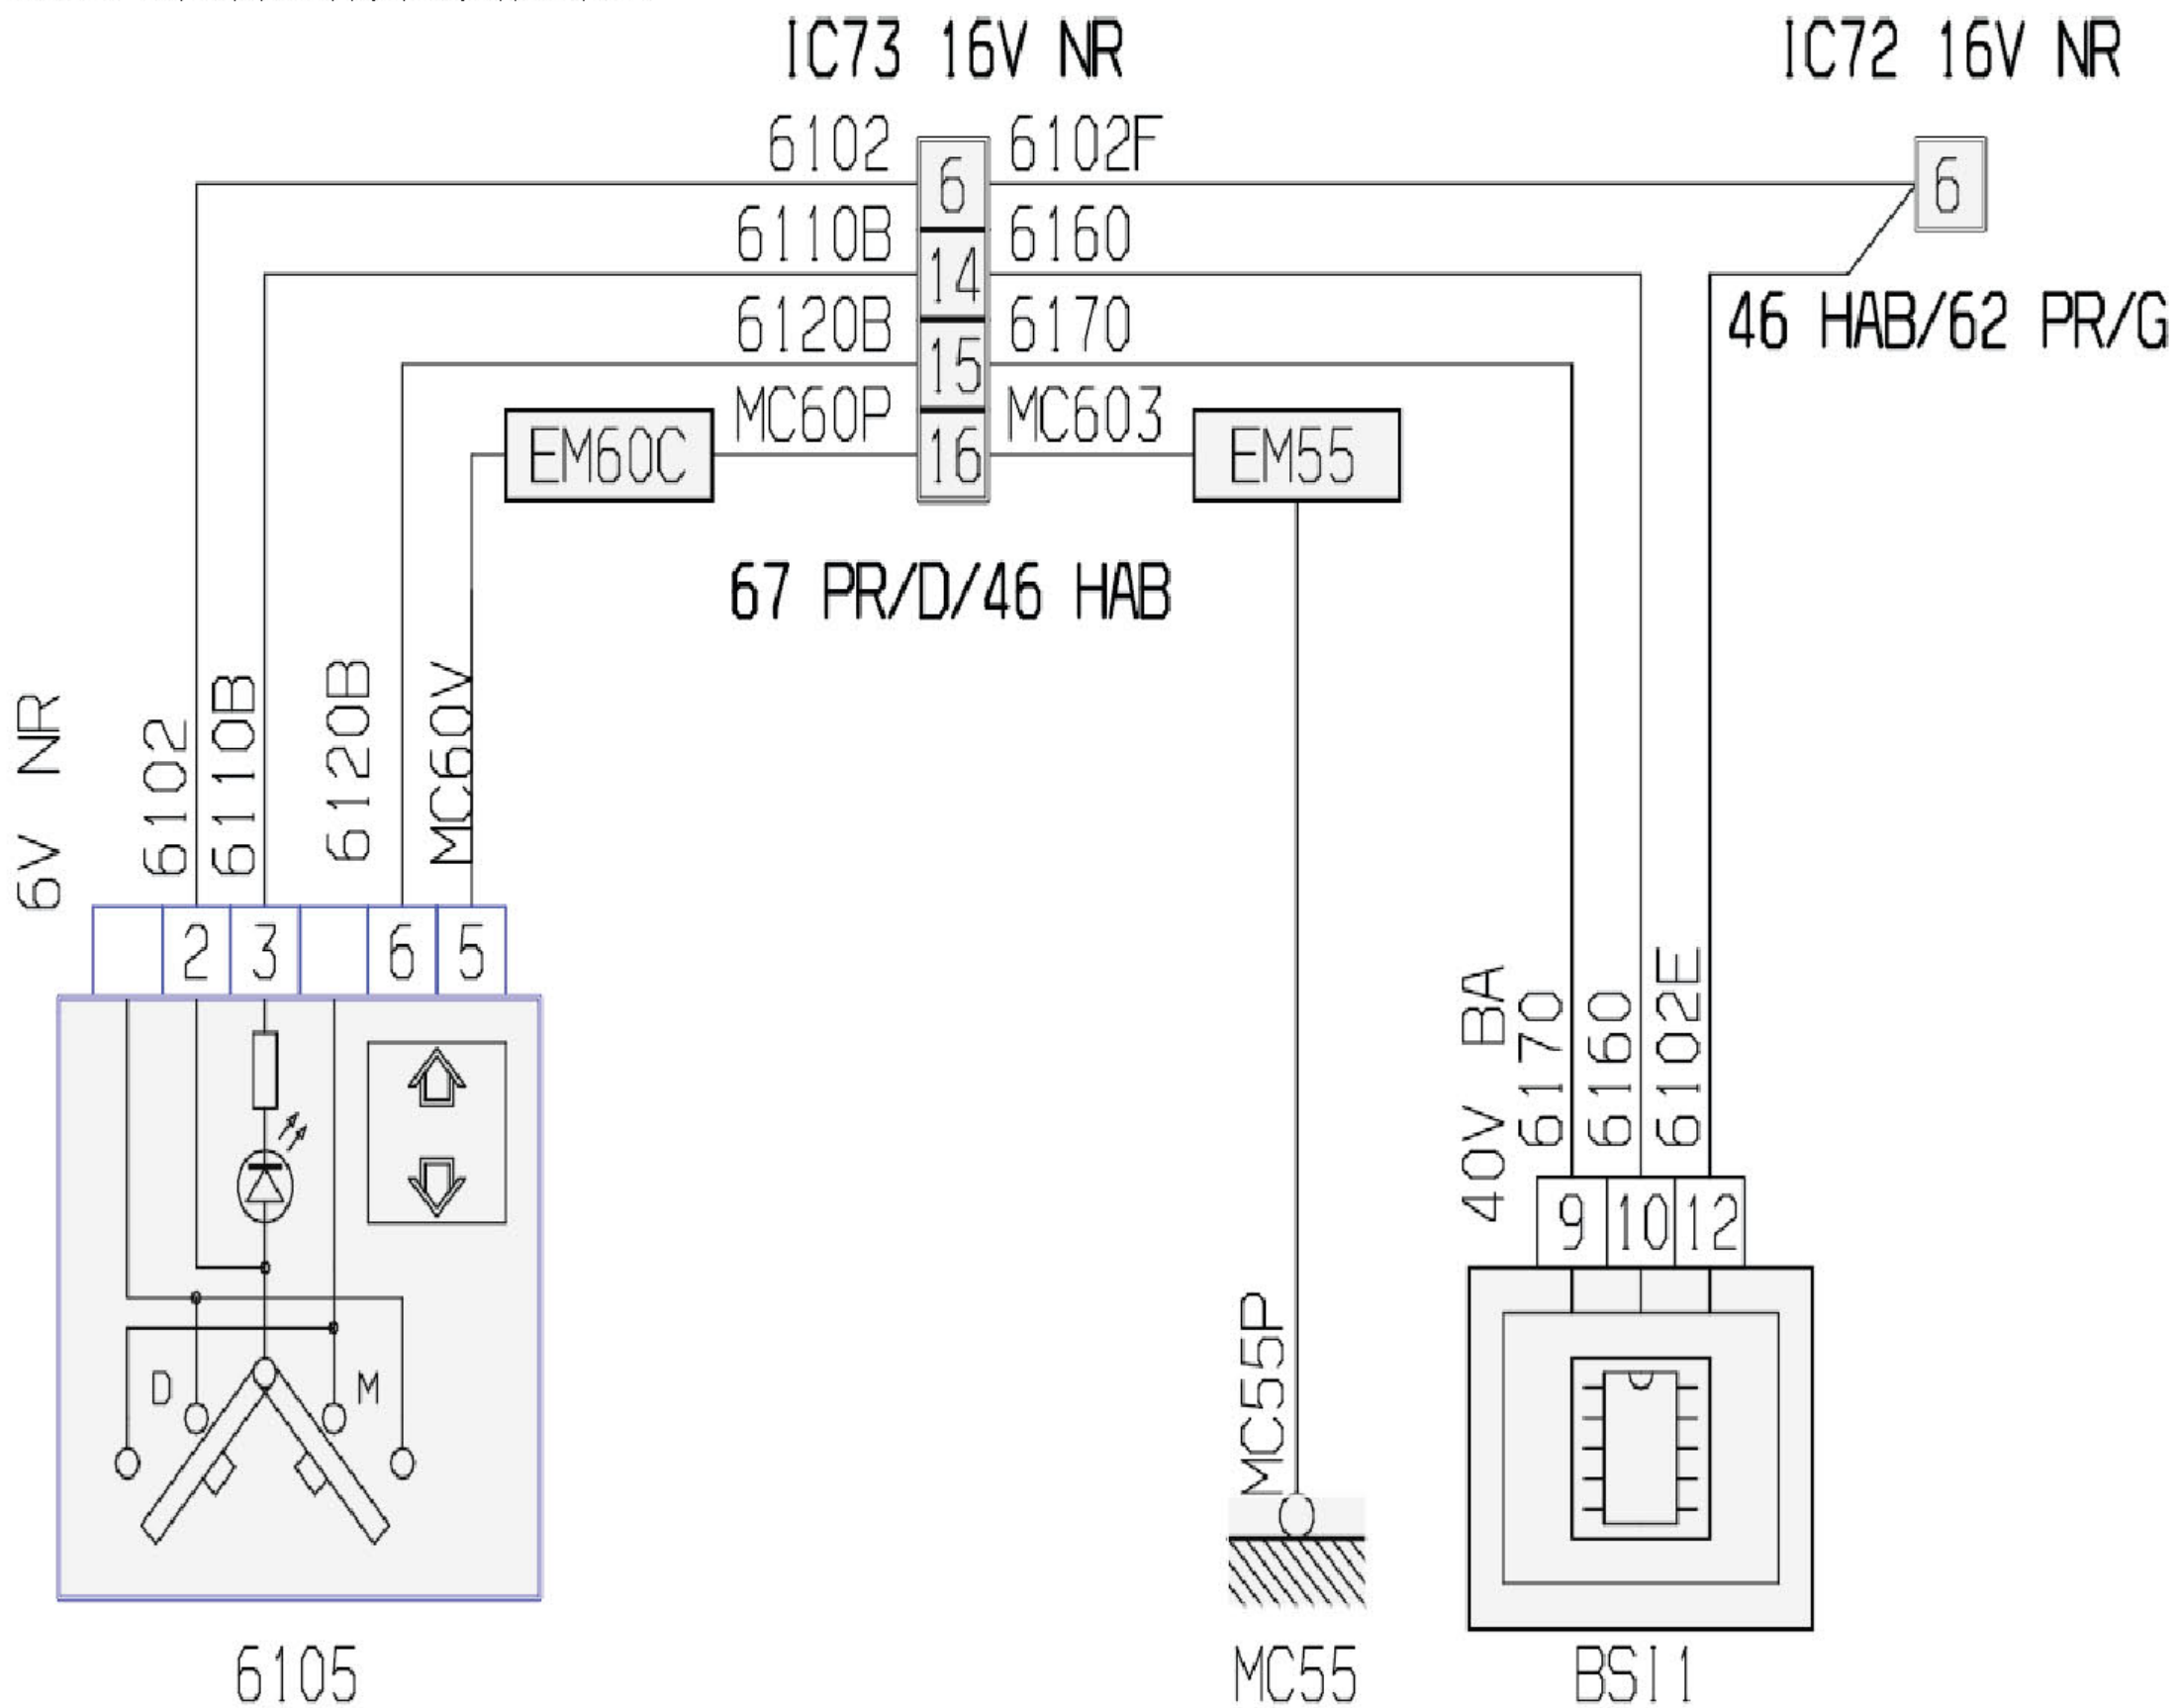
IC73 16V NR

IC72 16V NR

6102
6
6102F

6110B
14
6160

6120B
15
6170

MC60P
16
MC603

EM60C

EM55

6

46 HAB/62 PR/G

67 PR/D/46 HAB

6V NR

6102

6110B

6120B

MC60V

2

3

6

5

D

M

MC55P

40V BA

6170

6160

6102E

9

10

12

6105

MC55

BSI1